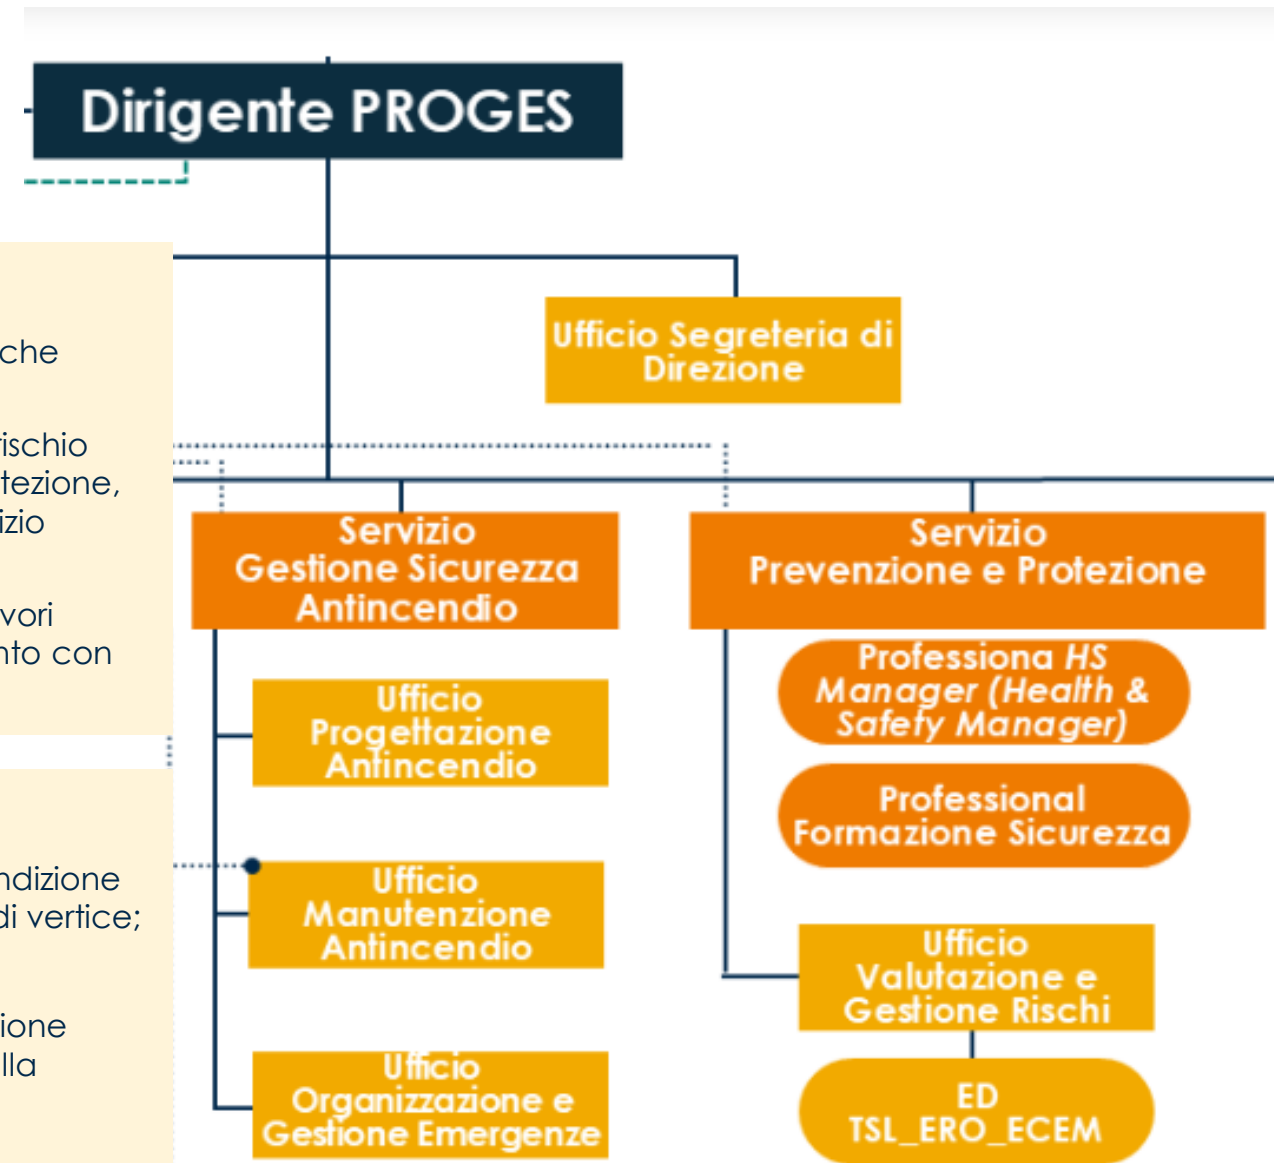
Dirigente PROGES

che

rischio
tezione,
izio

vori
nto con

ndizione
di vertice;

ione
lla

Ufficio Segreteria di Direzione

Servizio Gestione Sicurezza Antincendio

Servizio Prevenzione e Protezione

Ufficio Progettazione Antincendio

Ufficio Manutenzione Antincendio

Ufficio Organizzazione e Gestione Emergenze

Professiona HS Manager (Health & Safety Manager)

Professional Formazione Sicurezza

Ufficio Valutazione e Gestione Rischi

ED TSL_ERO_ECEM